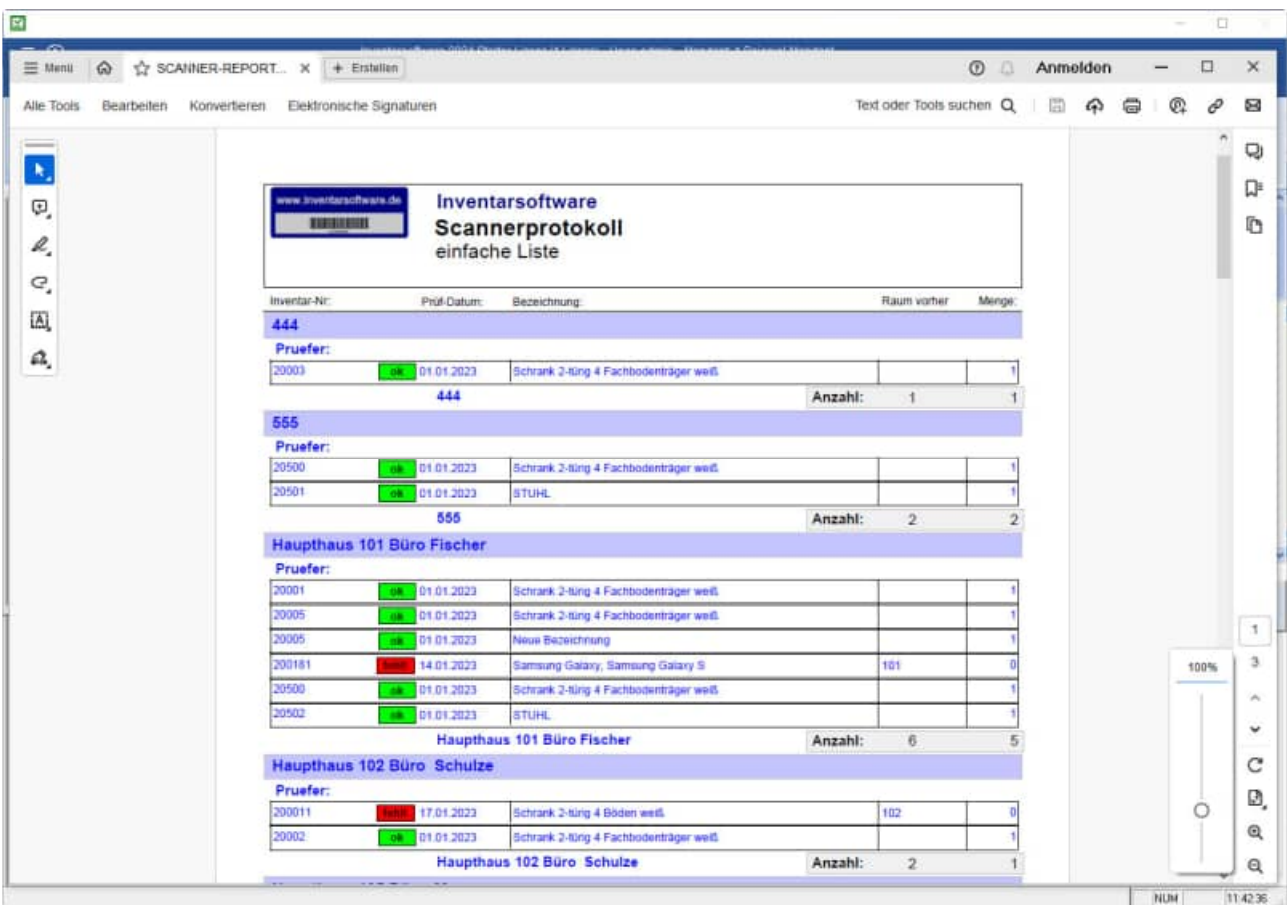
Menü SCANNER-REPORT... × + Erstellen Anmelden

Alle Tools Bearbeiten Konvertieren Elektronische Signaturen Text oder Tools suchen

www.inventarsoftware.de

Inventarsoftware
Scannerprotokoll
einfache Liste

| Inventar-Nr: | | Prüf-Datum: | Bezeichnung: | Raum vorher | Menge: |
|---|---|---|---|---|---|
| 444 | | | | | |
| Pruefer: | | | | | |
| 20003 | ok | 01.01.2023 | Schrank 2-türig 4 Fachbodenträger weiß | | 1 |
| | | 444 | | Anzahl: 1 | 1 |
| 555 | | | | | |
| Pruefer: | | | | | |
| 20500 | ok | 01.01.2023 | Schrank 2-türig 4 Fachbodenträger weiß | | 1 |
| 20501 | ok | 01.01.2023 | STUHL | | 1 |
| | | 555 | | Anzahl: 2 | 2 |
| Haupthaus 101 Büro Fischer | | | | | |
| Pruefer: | | | | | |
| 20001 | ok | 01.01.2023 | Schrank 2-türig 4 Fachbodenträger weiß | | 1 |
| 20005 | ok | 01.01.2023 | Schrank 2-türig 4 Fachbodenträger weiß | | 1 |
| 20005 | ok | 01.01.2023 | Neue Bezeichnung | | 1 |
| 200181 | fehlt | 14.01.2023 | Samsung Galaxy, Samsung Galaxy S | 101 | 0 |
| 20500 | ok | 01.01.2023 | Schrank 2-türig 4 Fachbodenträger weiß | | 1 |
| 20502 | ok | 01.01.2023 | STUHL | | 1 |
| | | Haupthaus 101 Büro Fischer | | Anzahl: 6 | 5 |
| Haupthaus 102 Büro Schulze | | | | | |
| Pruefer: | | | | | |
| 200011 | fehlt | 17.01.2023 | Schrank 2-türig 4 Böden weiß | 102 | 0 |
| 20002 | ok | 01.01.2023 | Schrank 2-türig 4 Fachbodenträger weiß | | 1 |
| | | Haupthaus 102 Büro Schulze | | Anzahl: 2 | 1 |

100%
1
3

NUM 11:42:36